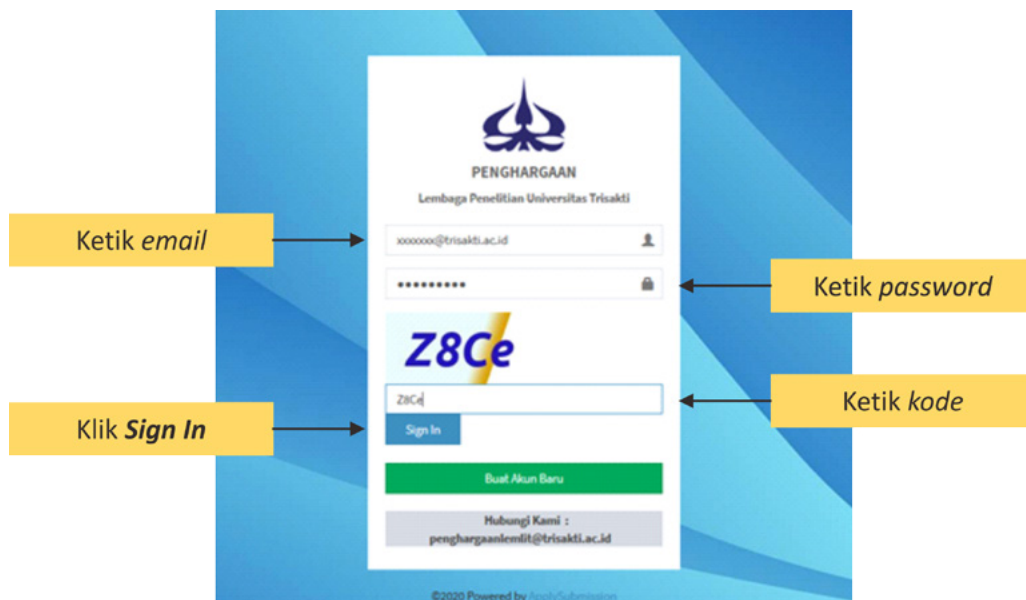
PENGHARGAAN

Lembaga Penelitian Universitas Trisakti

Ketik *email*

xxxxxxx@trisakti.ac.id

•••••••••

Ketik *password*

Z8Ce

Z8Ce

Ketik *kode*

Klik ***Sign In***

Sign In

Buat Akun Baru

Hubungi Kami :
penghargaanlemlit@trisakti.ac.id

©2020 Powered by ApplySubmission